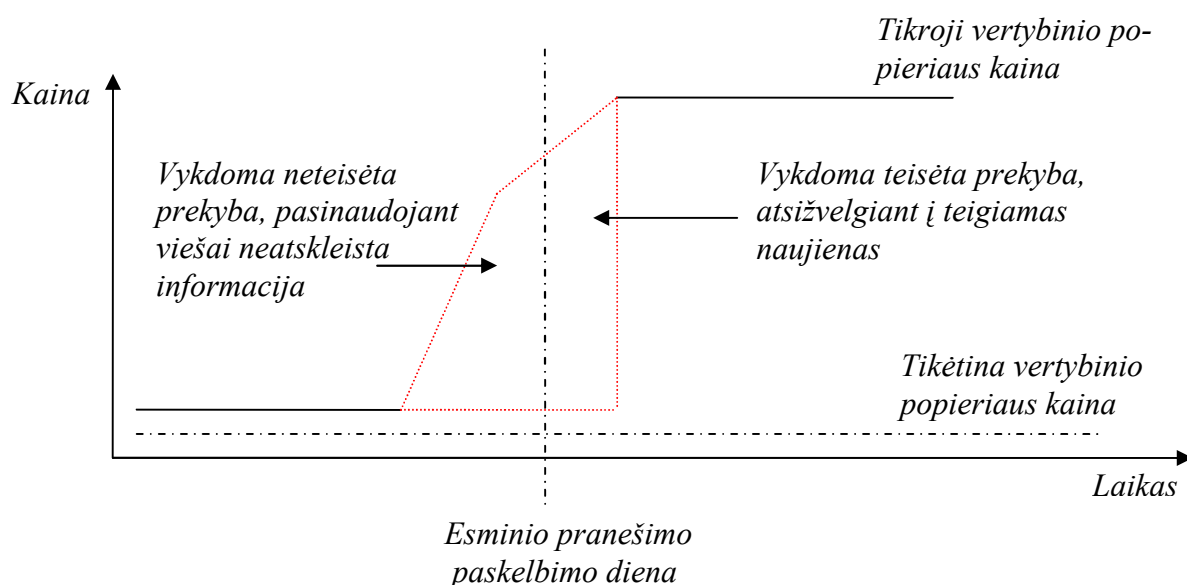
Tikroji vertybinio popieriaus kaina

Kaina

Vykdoma neteisėta prekyba, pasinaudojant viešai neatskleista informacija

Vykdoma teisėta prekyba, atsižvelgiant į teigiamas naujienas

Tikėtina vertybinio popieriaus kaina

Laikas

Esminio pranešimo paskelbimo diena